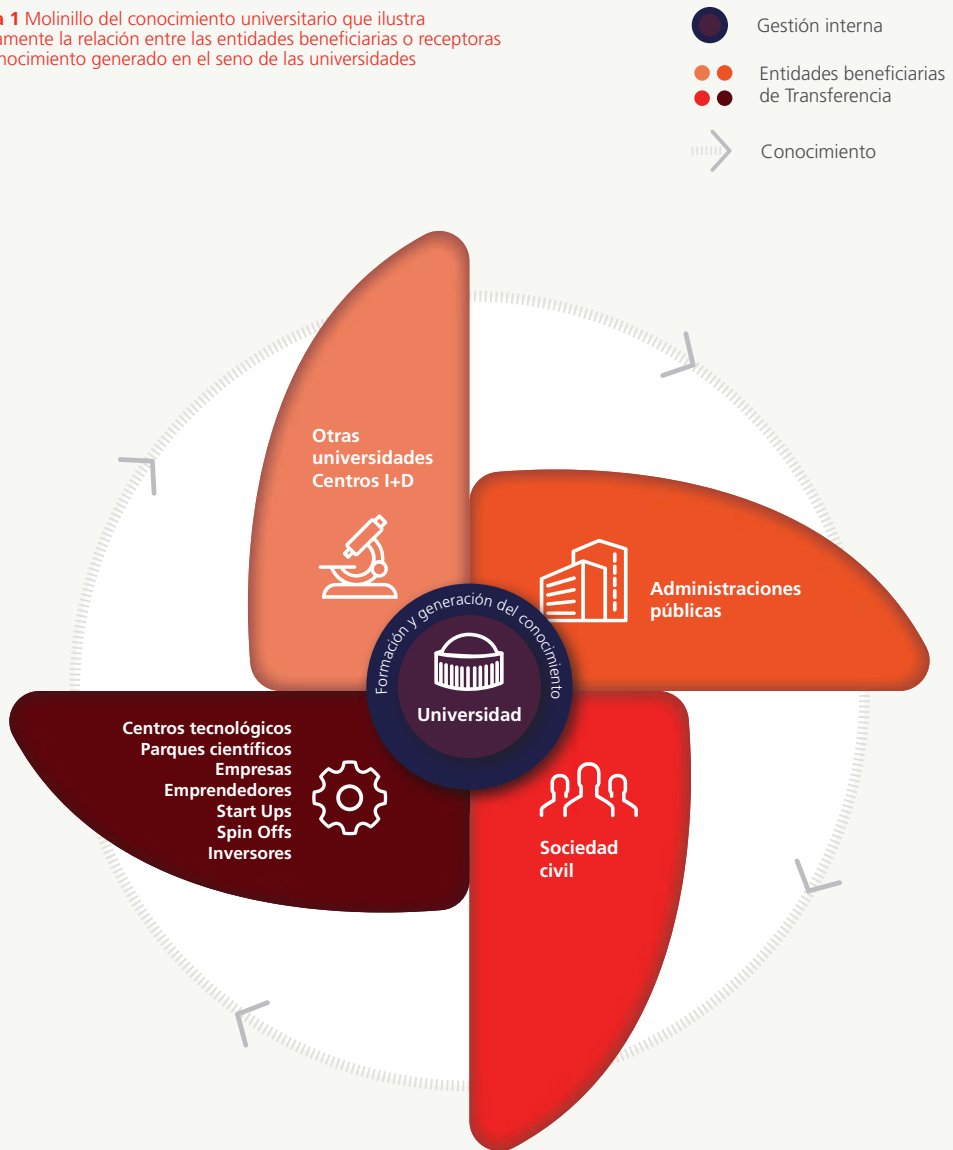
a 1 Molinillo del conocimiento universitario que ilustra amente la relación entre las entidades beneficiarias o receptoras nocimiento generado en el seno de las universidades

Gestión interna

Entidades beneficiarias de Transferencia

Conocimiento

Otras universidades Centros I+D

Administraciones públicas

Formación y generación del conocimiento

Universidad

Centros tecnológicos
Parques científicos
Empresas
Emprendedores
Start Ups
Spin Offs
Inversores

Sociedad civil